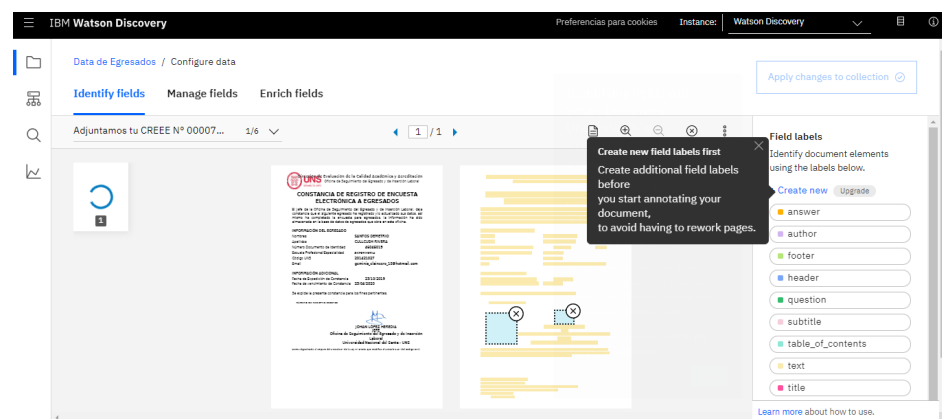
IBM Watson Discovery
Preferencias para cookies
Instance: Watson Discovery

Data de Egresados / Configure data

Apply changes to collection

Identify fields
Manage fields
Enrich fields

Adjuntamos tu CREEE N° 00007...
1/6
1 / 1

1

UNS
Dirección de Evaluación de la Calidad Académica y Acreditación
Oficina de Seguimiento de Egresado y de Inserción Laboral
CONSTANCIA DE REGISTRO DE ENCUESTA ELECTRÓNICA A EGRESADOS
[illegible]
INFORMACIÓN DEL EGRESADO
Nombres SANTOS DEMETRIO
Apellidos CULLUCHA RIVERA
Número Documento de Identidad 44640015
Escuela Profesional Especialidad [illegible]
Código UNS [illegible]
Email gcentos_clemente_123@hotmail.com
INFORMACIÓN ADICIONAL
Fecha de Expedición de Constancia 23/10/2019
Fecha de vencimiento de Constancia 23/06/2020
Se expide la presente constancia para los fines pertinentes.
JOHAN LÓPEZ HEREDIA
Jefe
Oficina de Seguimiento de Egresado y de Inserción Laboral
Universidad Nacional del Santa - UNS
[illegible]

Create new field labels first
Create additional field labels before
you start annotating your document,
to avoid having to rework pages.

Field labels
Identify document elements using the labels below.
Create new
Upgrade
answer
author
footer
header
question
subtitle
table_of_contents
text
title
Learn more about how to use.